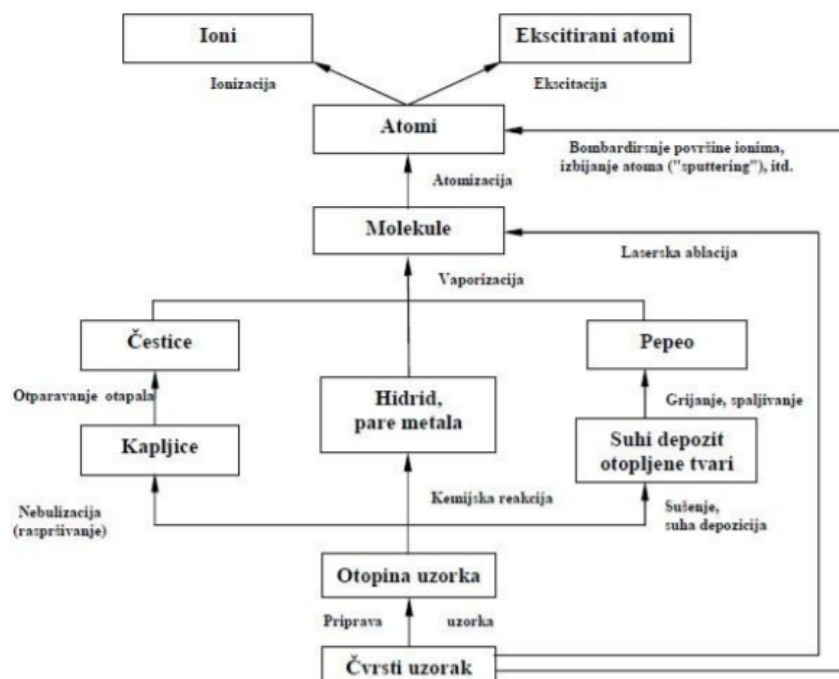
Ioni

Ekscitirani atomi

Ionizacija

Ekscitacija

Atomi

Bombardiranje površine ionima, izbijanje atoma ("sputtering"), itd.

Atomizacija

Molekule

Laserska ablacija

Vaporizacija

Čestice

Pepeo

Otparavanje otapala

Hidrid, pare metala

Grijanje, spaljivanje

Kapljice

Suhi depozit otopljene tvari

Nebulizacija (raspršivanje)

Kemijska reakcija

Sušenje, suha depozicija

Otopina uzorka

Priprava

uzorka

Čvrsti uzorak